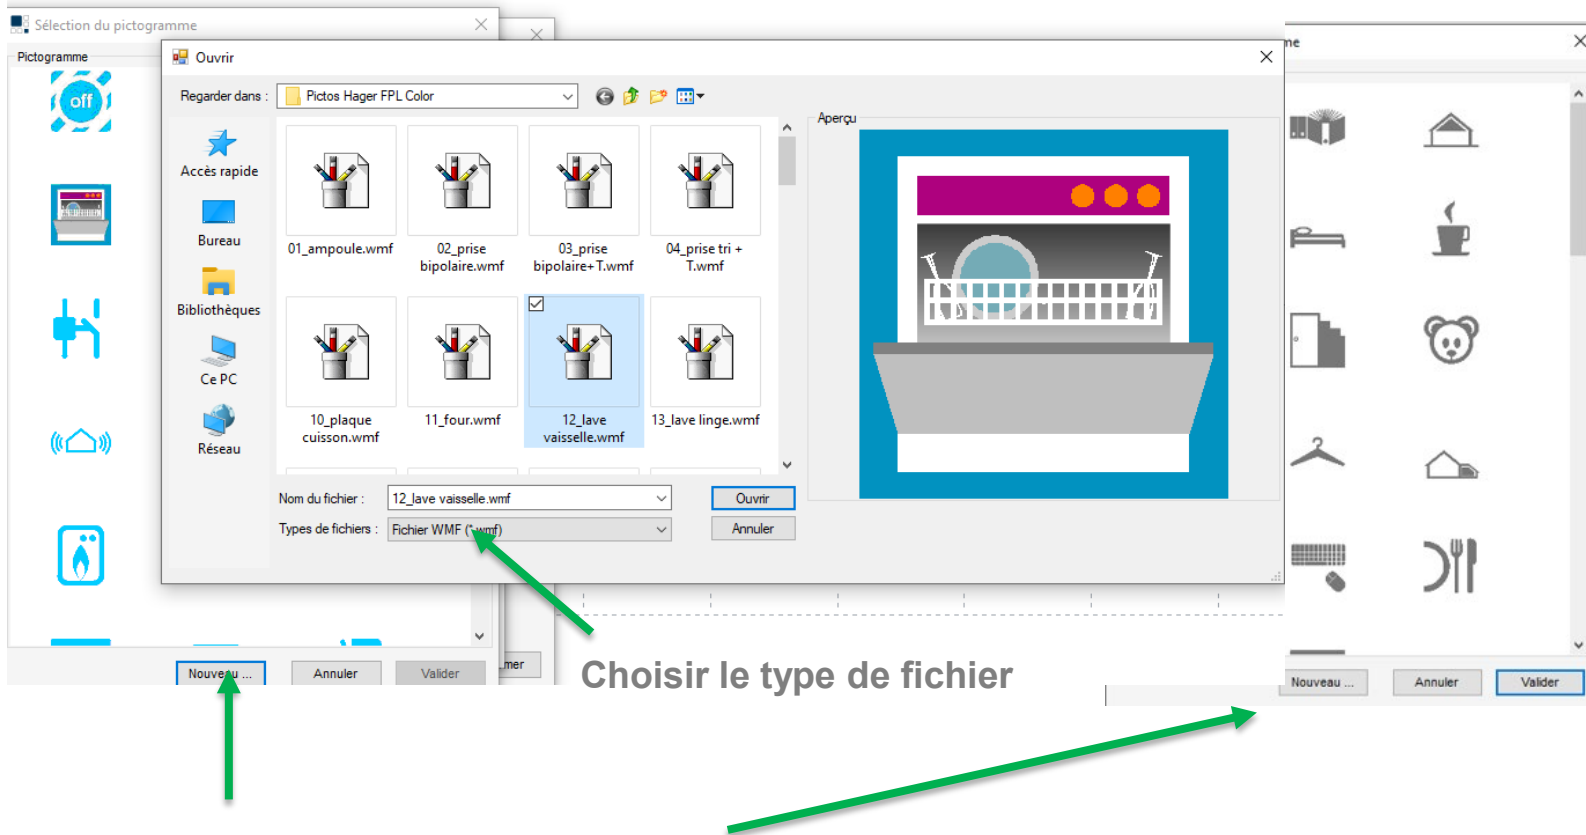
Sélection du pictogramme

Pictogramme

off

Nouveau ...

Annuler

Valider

mer

Ouvrir

Regarder dans :

Pictos Hager FPL Color

Accès rapide

Bureau

Bibliothèques

Ce PC

Réseau

01_ampoule.wmf

02_prise bipolaire.wmf

03_prise bipolaire+T.wmf

04_prise tri + T.wmf

10_plaque cuisson.wmf

11_four.wmf

12_lave vaisselle.wmf

13_lave linge.wmf

Aperçu

Nom du fichier :

12_lave vaisselle.wmf

Ouvrir

Types de fichiers :

Fichier WMF (*.wmf)

Annuler

Choisir le type de fichier

ne

Nouveau ...

Annuler

Valider